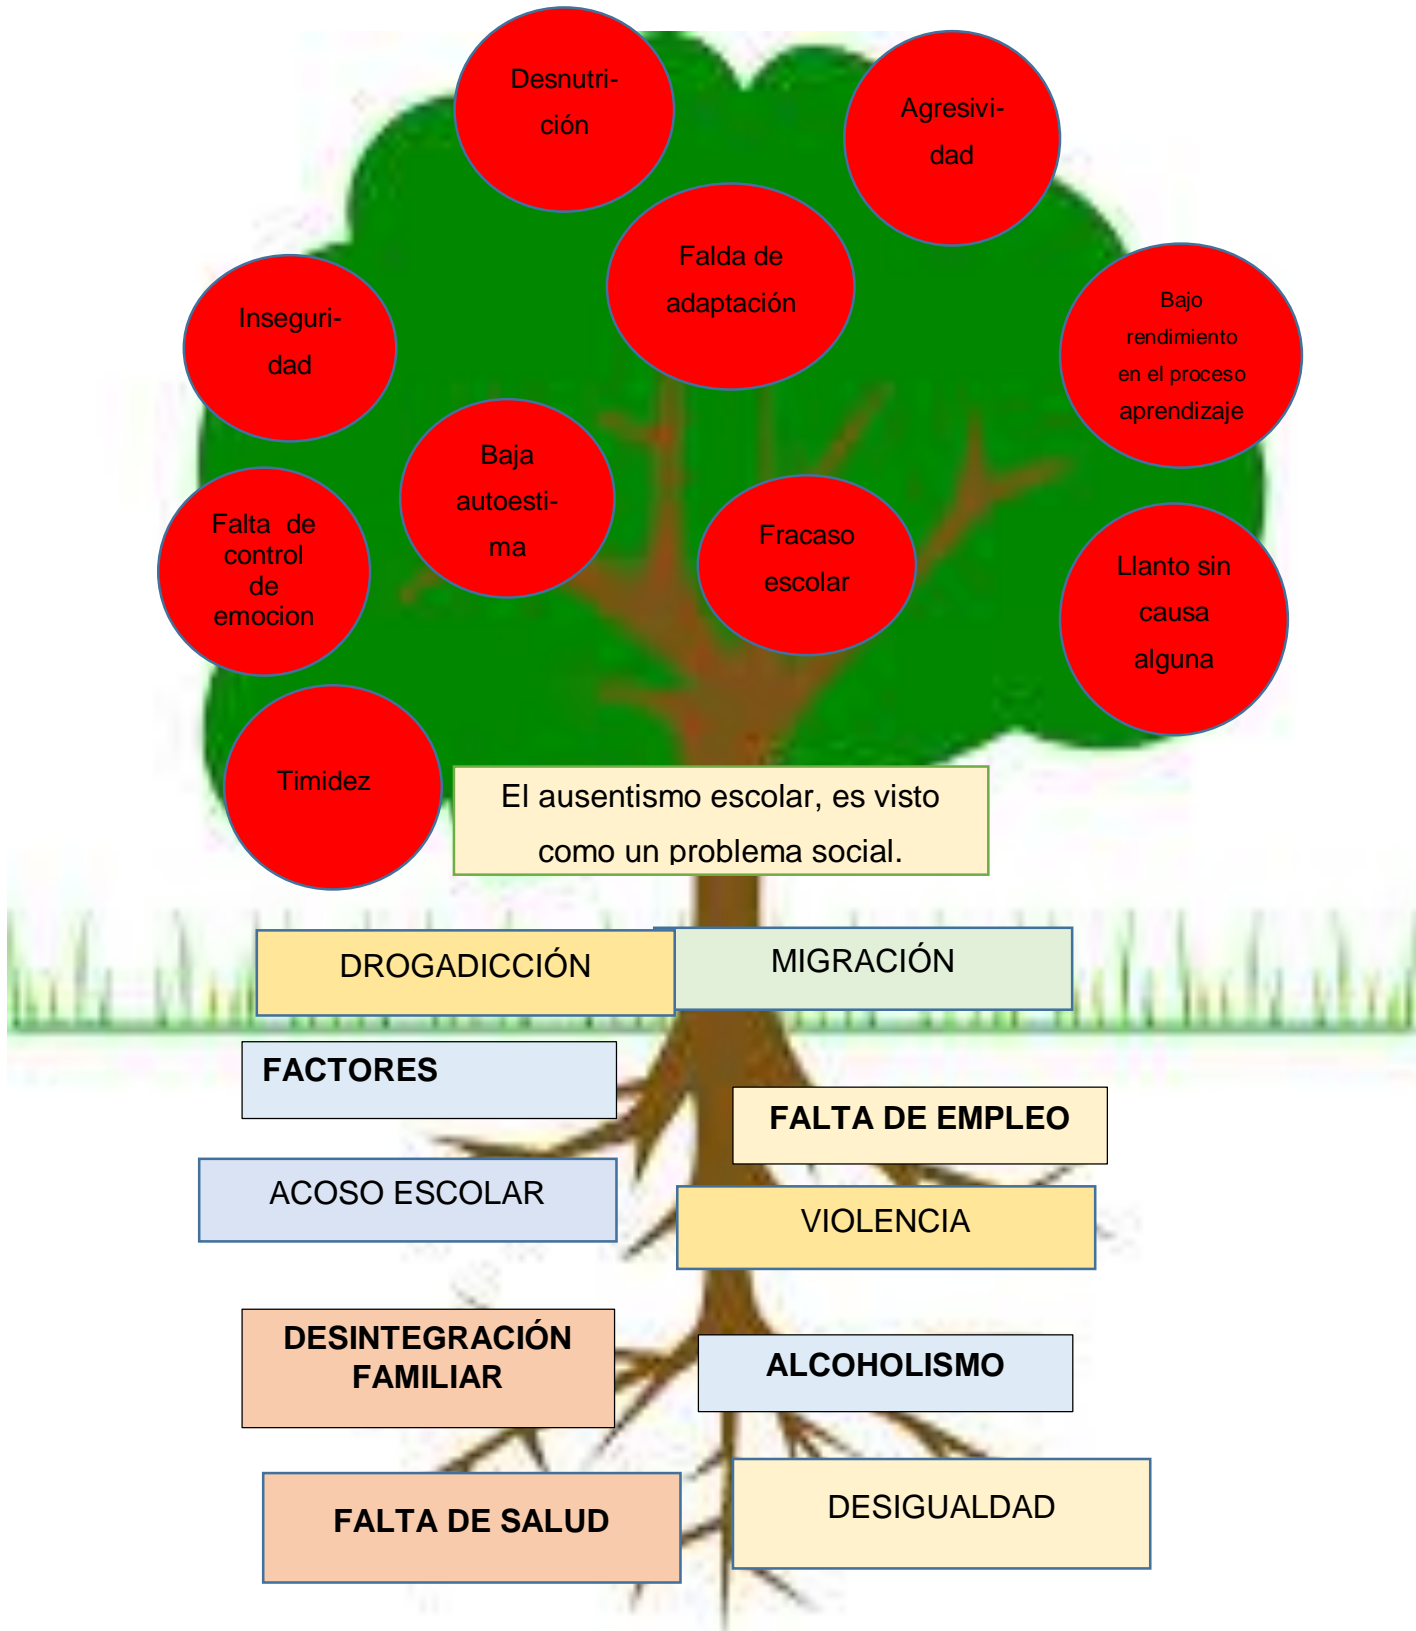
Desnutrición

Agresividad

Falda de adaptación

Inseguridad

Bajo rendimiento en el proceso aprendizaje

Baja autoestima

Fracaso escolar

Falta de control de emocion

Llanto sin causa alguna

Timidez

El ausentismo escolar, es visto como un problema social.

DROGADICCIÓN

MIGRACIÓN

FACTORES

FALTA DE EMPLEO

ACOSO ESCOLAR

VIOLENCIA

DESINTEGRACIÓN FAMILIAR

ALCOHOLISMO

FALTA DE SALUD

DESIGUALDAD